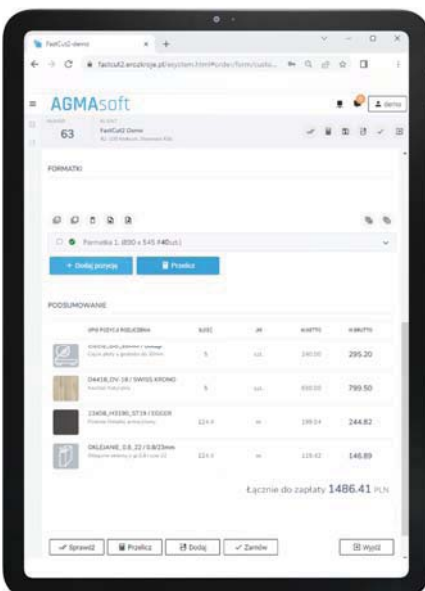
FastCut2-demo

fastcut2.erozkroje.pl/system.html#order/form/custo...

AGMAsoft

demo

63

FastCut2 Demo

FORMATKI

Formatka 1: 850 x 545 #40szt.

+ Dodaj pozycję

Przelicz

PODSUMOWANIE

OPIS POZYCJI ROZLICZENIA

ILOŚĆ

JM

NETTO

BRUTTO

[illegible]

5

szt.

240.00

295.20

D4418_OV 18 / SWISS KRONO

5

szt.

650.00

799.50

15408_H3190_ST19 / EGGER

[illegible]

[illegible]

199.04

244.82

OKLEJANIE_0.8_22 / 0.8/23mm

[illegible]

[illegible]

119.42

146.89

Łącznie do zapłaty 1486.41 PLN

Sprawdź

Przelicz

Dodaj

Zamów

Wyjdź